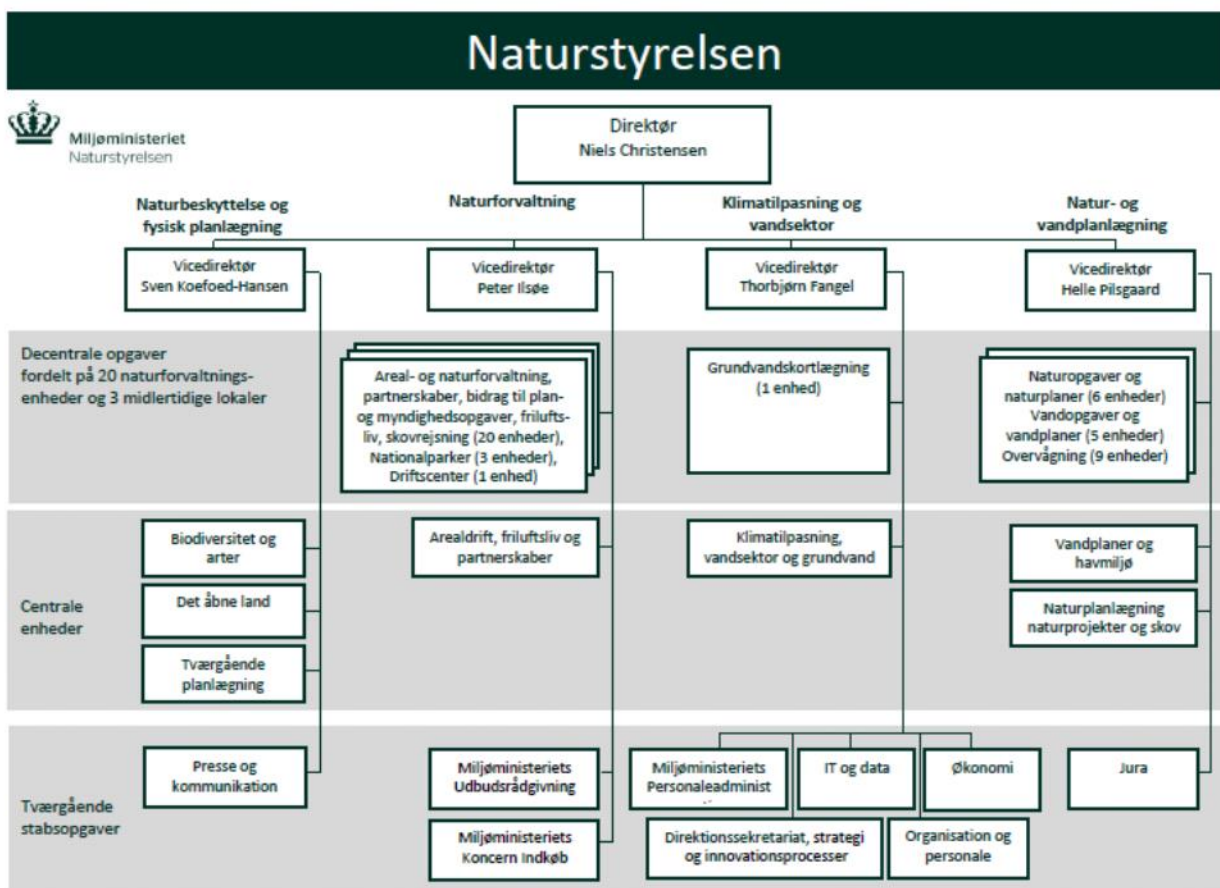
Naturstyrelsen

Miljøministeriet
Naturstyrelsen

Direktør
Niels Christensen

Naturbeskyttelse og fysisk planlægning

Naturforvaltning

Klimatilpasning og vandsektor

Natur- og vandplanlægning

Vicedirektør
Sven Koefoed-Hansen

Vicedirektør
Peter Ilsøe

Vicedirektør
Thorbjørn Fangel

Vicedirektør
Helle Pilsgaard

Decentrale opgaver fordelt på 20 naturforvaltningsenheder og 3 midlertidige lokaler

Areal- og naturforvaltning, partnerskaber, bidrag til plan- og myndighedsopgaver, friluftsliv, skovrejsning (20 enheder), Nationalparker (3 enheder), Driftscenter (1 enhed)

Grundvandskortlægning (1 enhed)

Naturopgaver og naturplaner (6 enheder)
Vandopgaver og vandplaner (5 enheder)
Overvågning (9 enheder)

Centrale enheder

Biodiversitet og arter

Det åbne land

Tværgående planlægning

Arealdrift, friluftsliv og partnerskaber

Klimatilpasning, vandsektor og grundvand

Vandplaner og havmiljø

Naturplanlægning naturprojekter og skov

Tværgående stabsopgaver

Presse og kommunikation

Miljøministeriets Udbudsrådgivning

Miljøministeriets Koncern Indkøb

Miljøministeriets Personaleadminist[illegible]

IT og data

Økonomi

Jura

Direktionssekretariat, strategi og innovationsprocesser

Organisation og personale